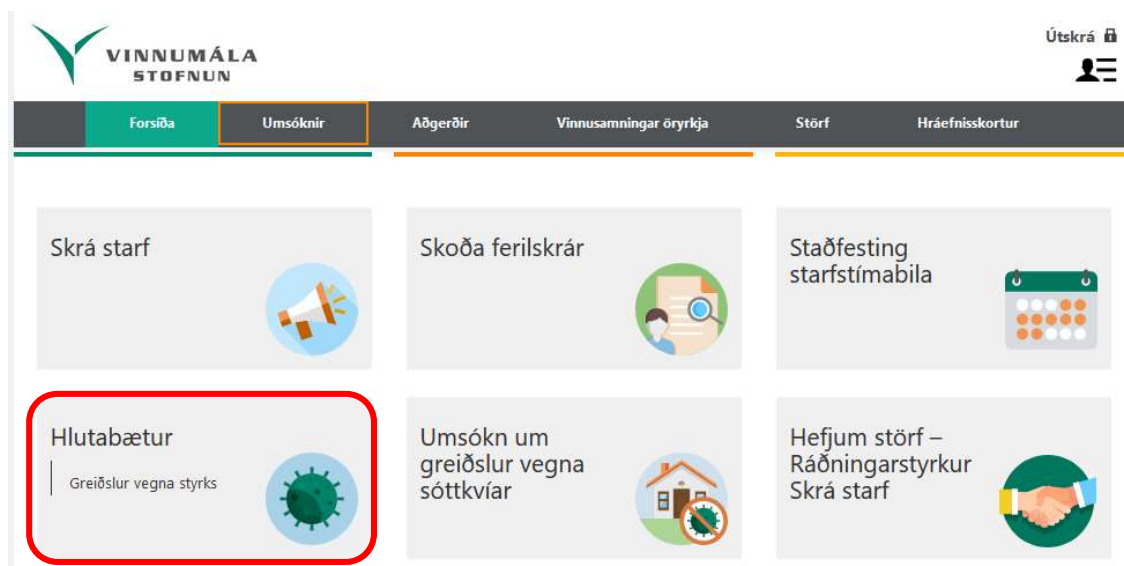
VINNUMÁLA STOFNUN

Útskrá

Forsíða
Umsóknir
Aðgerðir
Vinnusamningar öryrkja
Störf
Hráefnisskortur

Skrá starf

Skoða ferilskrár

Staðfesting starfstímabila

Hlutabætur

Greiðslur vegna styrks

Umsókn um greiðslur vegna sóttkvíar

Hefjum störf – Ráðningarstyrkur Skrá starf